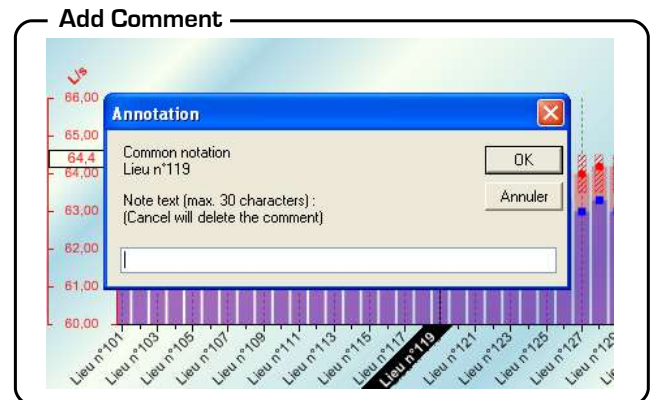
Add Comment

L/s
66,00
65,00
64,4
64,00
63,00
62,00
61,00
60,00

Annotation

Common notation
Lieu n°119

Note text (max. 30 characters) :
(Cancel will delete the comment)

OK

Annuler

Lieu n°101
Lieu n°103
Lieu n°105
Lieu n°107
Lieu n°109
Lieu n°111
Lieu n°113
Lieu n°115
Lieu n°117
Lieu n°119
Lieu n°121
Lieu n°123
Lieu n°125
Lieu n°127
Lieu n°12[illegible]
Lie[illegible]